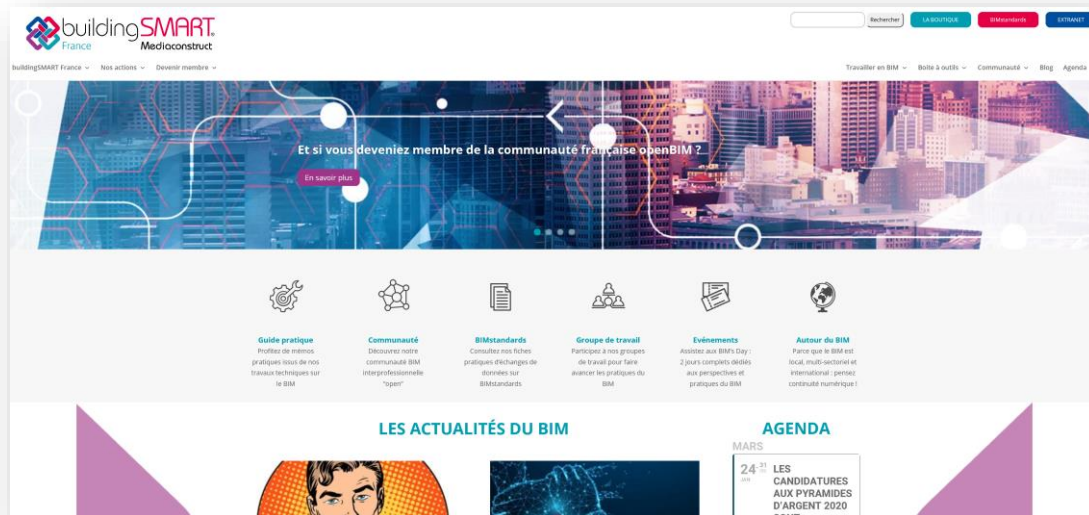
buildingSMART France Mediaconstruct

Rechercher LA BOUTIQUE BIMstandards EXTRANET

buildingSMART France ⌄ Nos actions ⌄ Devenir membre ⌄

Travailler en BIM ⌄ Boîte à outils ⌄ Communauté ⌄ Blog Agenda

Et si vous deveniez membre de la communauté française openBIM ?

En savoir plus

Guide pratique
Profitez de mémos pratiques issus de nos travaux techniques sur le BIM

Communauté
Découvrez notre communauté BIM interprofessionnelle "open"

BIMstandards
Consultez nos fiches pratiques d'échanges de données sur BIMstandards

Groupe de travail
Participez à nos groupes de travail pour faire avancer les pratiques du BIM

Evénements
Assistez aux BIM's Day : 2 jours complets dédiés aux perspectives et pratiques du BIM

Autour du BIM
Parce que le BIM est local, multi-sectoriel et international : pensez continuité numérique !

LES ACTUALITÉS DU BIM

AGENDA

MARS

24 31 JAN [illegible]

LES CANDIDATURES AUX PYRAMIDES D'ARGENT 2020 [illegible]